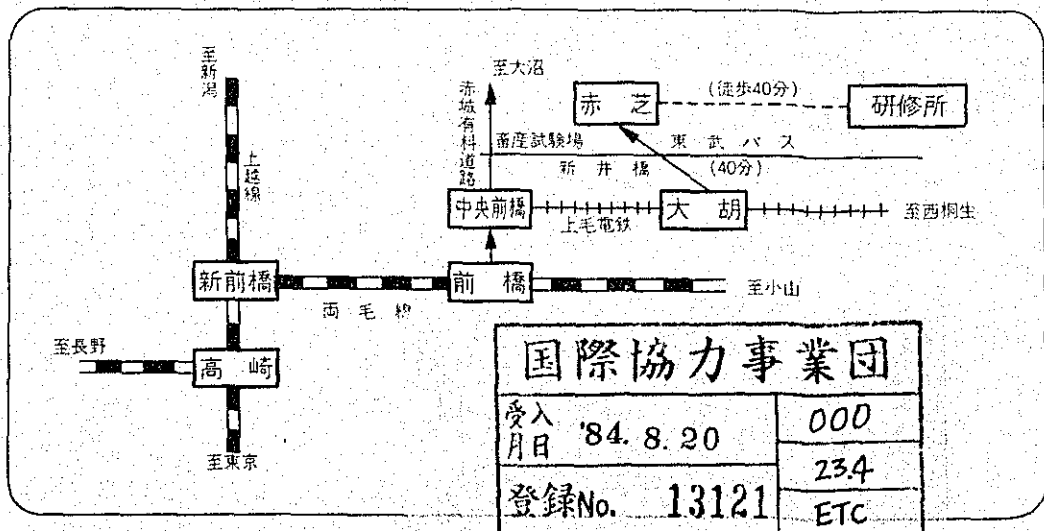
至新潟

上越線

至大沼

赤城有料道路

赤　芝

(徒歩40分)

研修所

畜産試験場

東　武　バ　ス

新　井　橋

(40分)

中央前橋

上毛電鉄

大　胡

至西桐生

新前橋

両　毛　線

前　橋

至小山

至長野

高　崎

至東京

国際協力事業団

| 受入月日 '84. 8. 20 | 000 |
|---|---|
| | 23.4 |
| 登録No. 13121 | ETC |